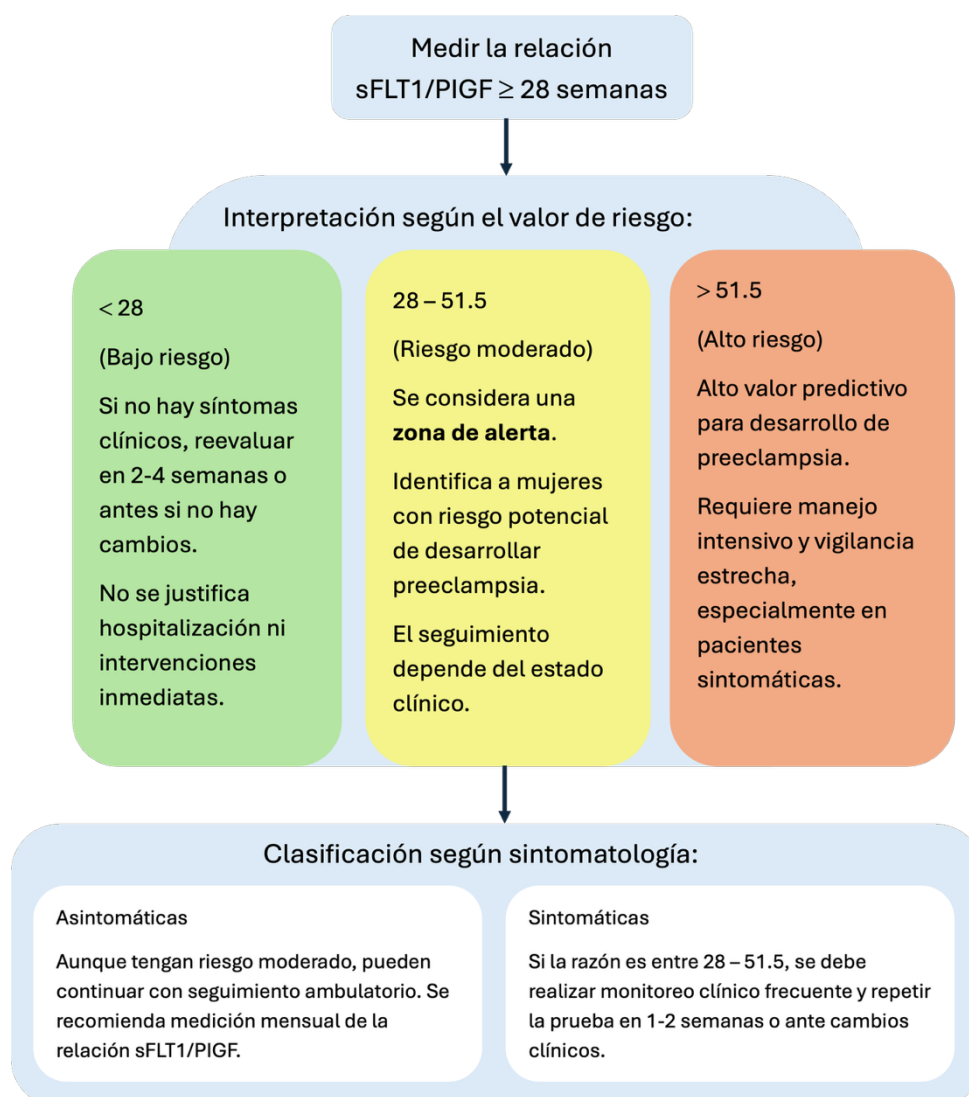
Medir la relación sFLT1/PIGF $\geq$ 28 semanas

Interpretación según el valor de riesgo:

< 28

(Bajo riesgo)

Si no hay síntomas clínicos, reevaluar en 2-4 semanas o antes si no hay cambios.

No se justifica hospitalización ni intervenciones inmediatas.

28 – 51.5

(Riesgo moderado)

Se considera una **zona de alerta**.

Identifica a mujeres con riesgo potencial de desarrollar preeclampsia.

El seguimiento depende del estado clínico.

> 51.5

(Alto riesgo)

Alto valor predictivo para desarrollo de preeclampsia.

Requiere manejo intensivo y vigilancia estrecha, especialmente en pacientes sintomáticas.

Clasificación según sintomatología:

Asintomáticas

Aunque tengan riesgo moderado, pueden continuar con seguimiento ambulatorio. Se recomienda medición mensual de la relación sFLT1/PIGF.

Sintomáticas

Si la razón es entre 28 – 51.5, se debe realizar monitoreo clínico frecuente y repetir la prueba en 1-2 semanas o ante cambios clínicos.